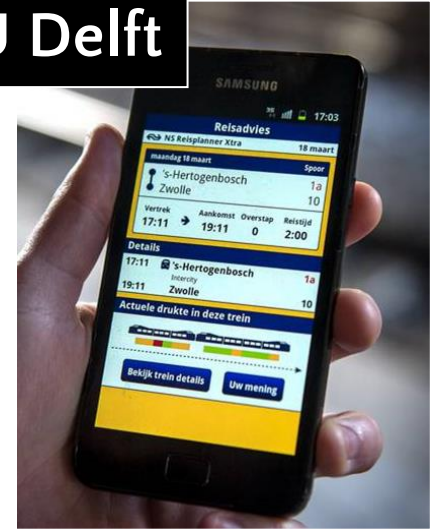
J Delft

SAMSUNG

17:03

Reisadvies

NS Reisplanner Xtra

18 maart

maandag 18 maart

Spoor

's-Hertogenbosch

1a

Zwolle

10

Vertrek

17:11

Aankomst

19:11

Overstap

0

Reistijd

2:00

Details

17:11

's-Hertogenbosch

1a

Intercity

19:11

Zwolle

10

Actuele drukte in deze trein

Bekijk trein details

Uw mening